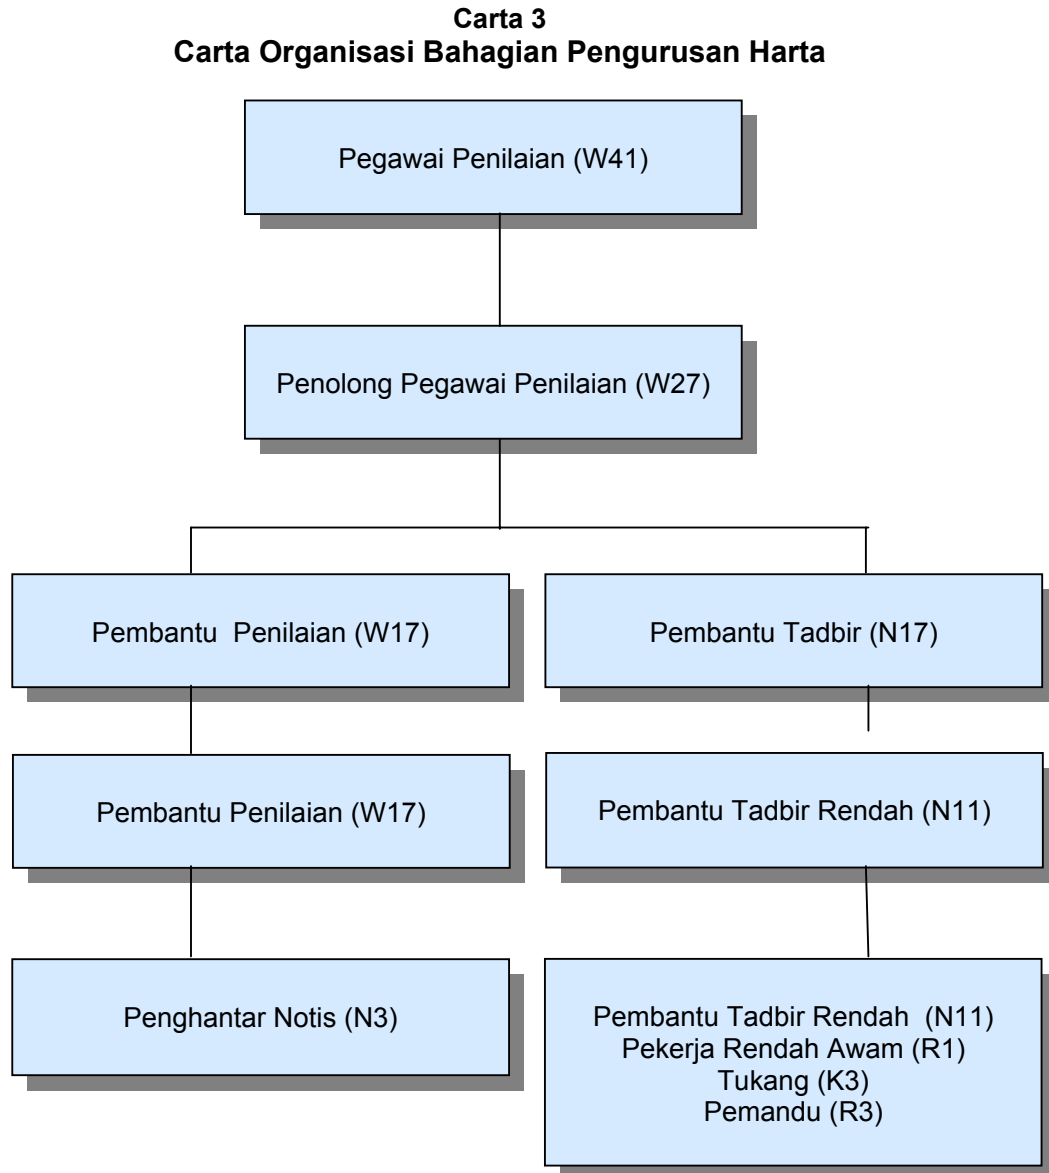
Carta 3
Carta Organisasi Bahagian Pengurusan Harta

Pegawai Penilaian (W41)

Penolong Pegawai Penilaian (W27)

Pembantu Penilaian (W17)

Pembantu Tadbir (N17)

Pembantu Penilaian (W17)

Pembantu Tadbir Rendah (N11)

Penghantar Notis (N3)

Pembantu Tadbir Rendah (N11)
Pekerja Rendah Awam (R1)
Tukang (K3)
Pemandu (R3)